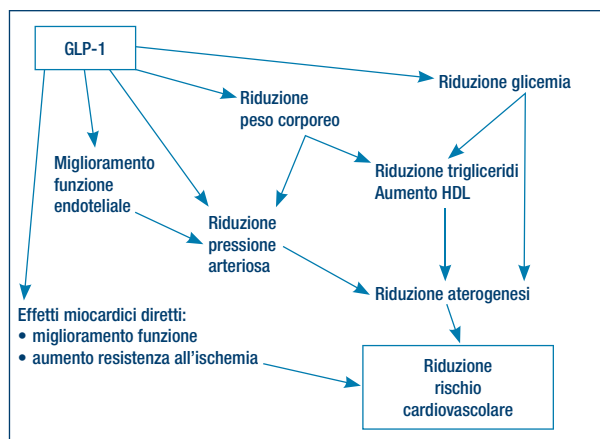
GLP-1

Riduzione glicemia

Riduzione peso corporeo

Miglioramento funzione endoteliale

Riduzione trigliceridi
Aumento HDL

Riduzione pressione arteriosa

Riduzione aterogenesi

Effetti miocardici diretti:
• miglioramento funzione
• aumento resistenza all'ischemia

Riduzione rischio cardiovascolare